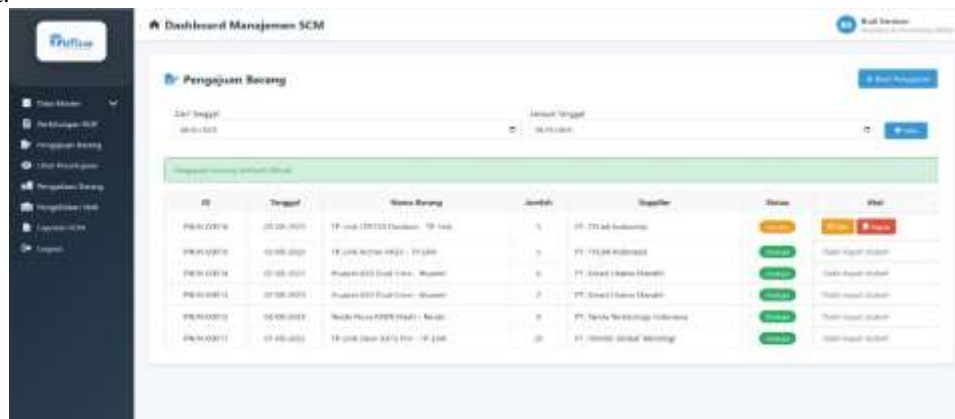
Dashboard Manajemen SCM

Pengajuan Barang

Dari Tanggal

Sampai Tanggal

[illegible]

| ID | Tanggal | Nama Barang | Jumlah | Supplier | Status | Aksi |
|---|---|---|---|---|---|---|
| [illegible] | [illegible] | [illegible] | 1 | PT. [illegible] | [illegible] | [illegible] |
| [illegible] | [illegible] | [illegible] | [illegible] | PT. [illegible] | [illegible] | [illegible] |
| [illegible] | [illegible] | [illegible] | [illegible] | PT. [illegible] | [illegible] | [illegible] |
| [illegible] | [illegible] | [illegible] | 2 | PT. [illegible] | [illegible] | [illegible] |
| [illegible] | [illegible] | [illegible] | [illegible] | PT. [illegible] | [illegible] | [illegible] |
| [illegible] | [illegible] | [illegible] | 20 | PT. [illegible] | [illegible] | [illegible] |